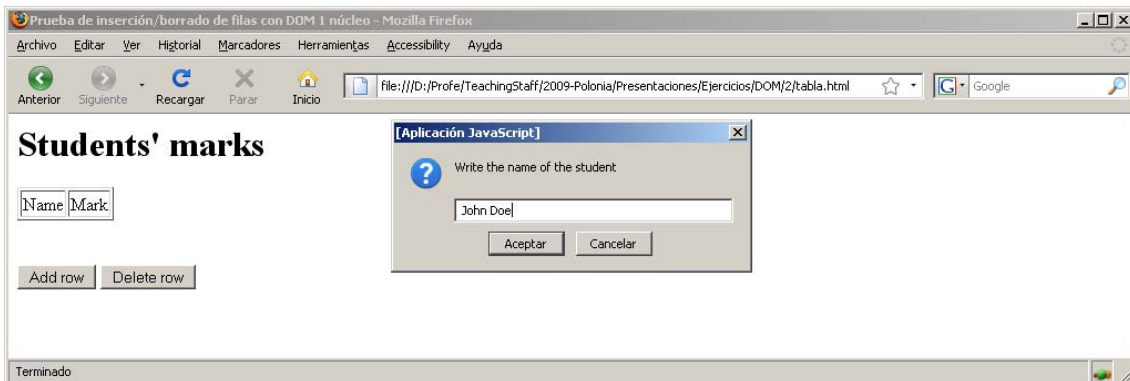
Prueba de inserción/borrado de filas con DOM 1 núcleo - Mozilla Firefox

Archivo Editar Ver Historial Marcadores Herramientas Accessibility Ayuda

Anterior Siguiente Recargar Parar Inicio

file:///D:/Profe/TeachingStaff/2009-Polonia/Presentaciones/Ejercicios/DOM/2/tabla.html

Google

# Students' marks

| Name | Mark |
|---|---|

Add row Delete row

[Aplicación JavaScript]

Write the name of the student

John Doe

Aceptar Cancelar

Terminado